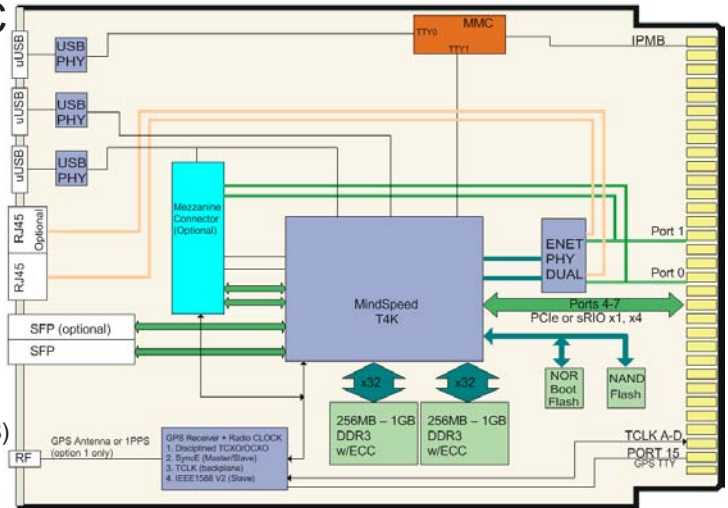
C

uUSB

USB PHY

uUSB

USB PHY

uUSB

USB PHY

MMC

TTY0

TTY1

IPMB

RJ45 Optional

RJ45

Mezzanine Connector (Optional)

MindSpeed T4K

ENET PHY DUAL

Port 1

Port 0

Ports 4-7
PCIe or sRIO x1, x4

SFP (optional)

SFP

x32

x32

NOR Boot Flash

NAND Flash

256MB – 1GB DDR3 w/ECC

256MB – 1GB DDR3 w/ECC

RF

GPS Antenna or 1PPS (option 1 only)

GPS Receiver + Radio CLOCK
1. Disciplined TCXO/OCXO
2. SyncE (Master/Slave)
3. TCLK (backplane)
4. IEEE1588 V2 (Slave)

TCLK A-D

PORT 15

GPS TTY